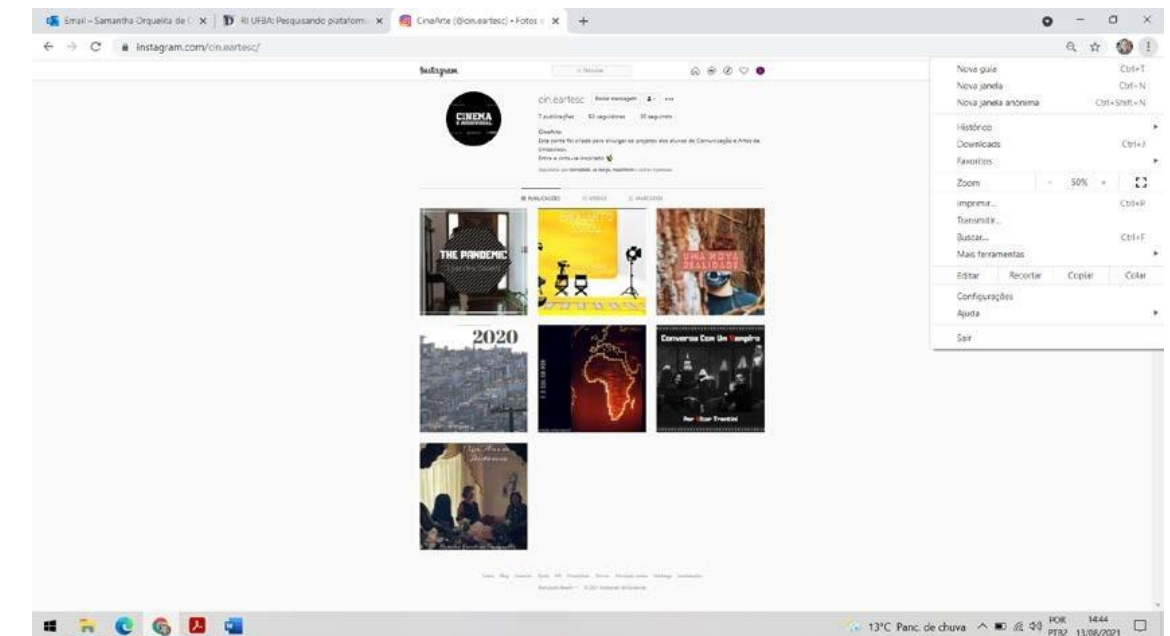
Email – Samantha Orqueira de | RI UFBA: Pesquisando plataform | CineArte (@cin.eartesc) • Fotos e | +

instagram.com/cin.eartesc/

Instagram | Pesquisar

CINEMA E AUDIOVISUAL

cin.eartesc | Enviar mensagem

7 publicações | 82 seguidores | 30 seguindo

CineArte
Esta conta foi criada para divulgar os projetos dos alunos de Comunicação e Artes da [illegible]
Entre e sinta-se inspirado

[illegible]

PUBLICAÇÕES | VÍDEOS | MARCADOS

THE PANDEMIC

UMA NOVA REALIDADE

2020

Conversa Com Um Vampiro

Por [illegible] Trentini

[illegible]

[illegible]

Nova guia | Ctrl+T
Nova janela | Ctrl+N
Nova janela anônima | Ctrl+Shift+N
Histórico
Downloads | Ctrl+J
Favoritos
Zoom | - 50% +
Imprimir... | Ctrl+P
Transmitir...
Buscar... | Ctrl+F
Mais ferramentas
Editar | Recortar | Copiar | Colar
Configurações
Ajuda
Sair

13°C Panc. de chuva | POR PTB2 | 14:44 13/08/2021